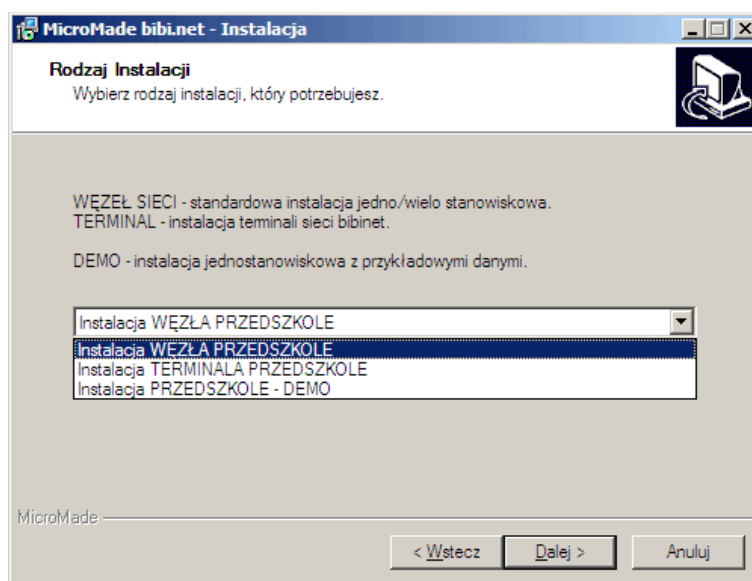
MicroMade bibi.net - Instalacja

Rodzaj Instalacji
Wybierz rodzaj instalacji, który potrzebujesz.

WĘZEŁ SIECI - standardowa instalacja jedno/wielo stanowiskowa.
TERMINAL - instalacja terminali sieci bibinet.

DEMO - instalacja jednostanowiskowa z przykładowymi danymi.

Instalacja WĘZŁA PRZEDSZKOLE
Instalacja WĘZŁA PRZEDSZKOLE
Instalacja TERMINALA PRZEDSZKOLE
Instalacja PRZEDSZKOLE - DEMO

MicroMade

< Wstecz | Dalej > | Anuluj